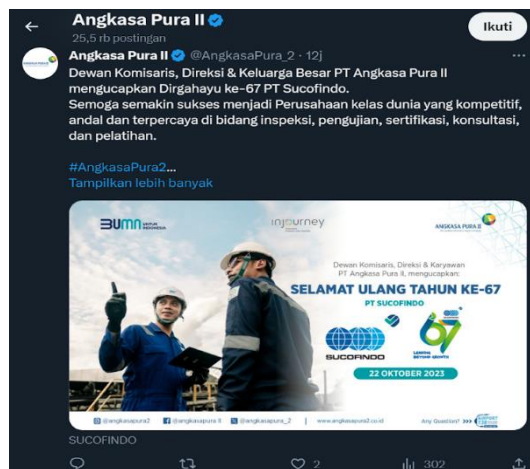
Angkasa Pura II
25,5 rb postingan
Ikuti

Angkasa Pura II @AngkasaPura_2 · 12j
Dewan Komisaris, Direksi & Keluarga Besar PT Angkasa Pura II mengucapkan Dirgahayu ke-67 PT Sucofindo.
Semoga semakin sukses menjadi Perusahaan kelas dunia yang kompetitif, andal dan terpercaya di bidang inspeksi, pengujian, sertifikasi, konsultasi, dan pelatihan.

#AngkasaPura2...
Tampilkan lebih banyak

BUMN UNTUK INDONESIA
injourney
ANGKASA PURA II
Dewan Komisaris, Direksi & Karyawan PT Angkasa Pura II, mengucapkan:
SELAMAT ULANG TAHUN KE-67
PT SUCOFINDO
SUCOFINDO
67
LEAPING BEYOND GROWTH
22 OKTOBER 2023
@angkasapura2 @angkasapura II @angkasapura_2 www.angkasapura2.co.id
Any Question?

SUCOFINDO
2
302